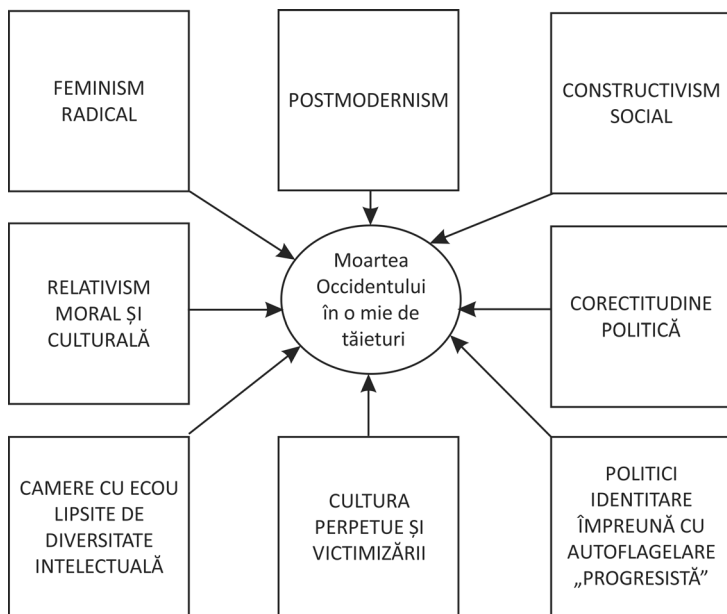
FEMINISM RADICAL

POSTMODERNISM

CONSTRUCTIVISM SOCIAL

RELATIVISM MORAL ȘI CULTURALĂ

Moartea Occidentului în o mie de tăieturi

CORECTITUDINE POLITICĂ

CAMERE CU ECOU LIPSITE DE DIVERSITATE INTELECTUALĂ

CULTURA PERPETUE ȘI VICTIMIZĂRII

POLITICI IDENTITARE ÎMPREUNĂ CU AUTOFLAGELARE „PROGRESISTĂ”